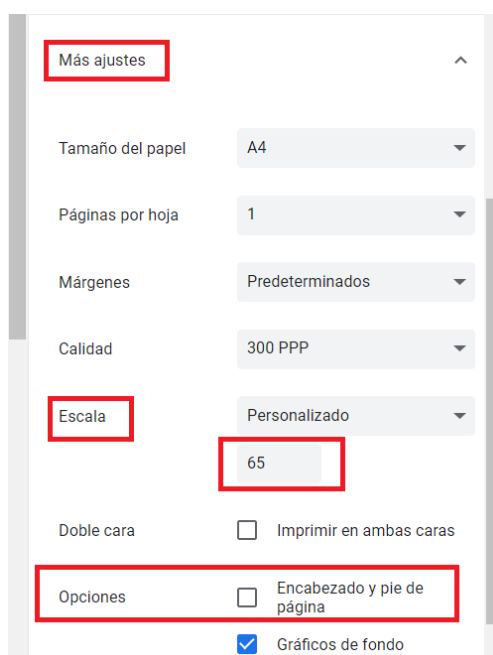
Más ajustes

Tamaño del papel A4

Páginas por hoja 1

Márgenes Predeterminados

Calidad 300 PPP

Escala Personalizado

65

Doble cara Imprimir en ambas caras

Opciones Encabezado y pie de página

Gráficos de fondo